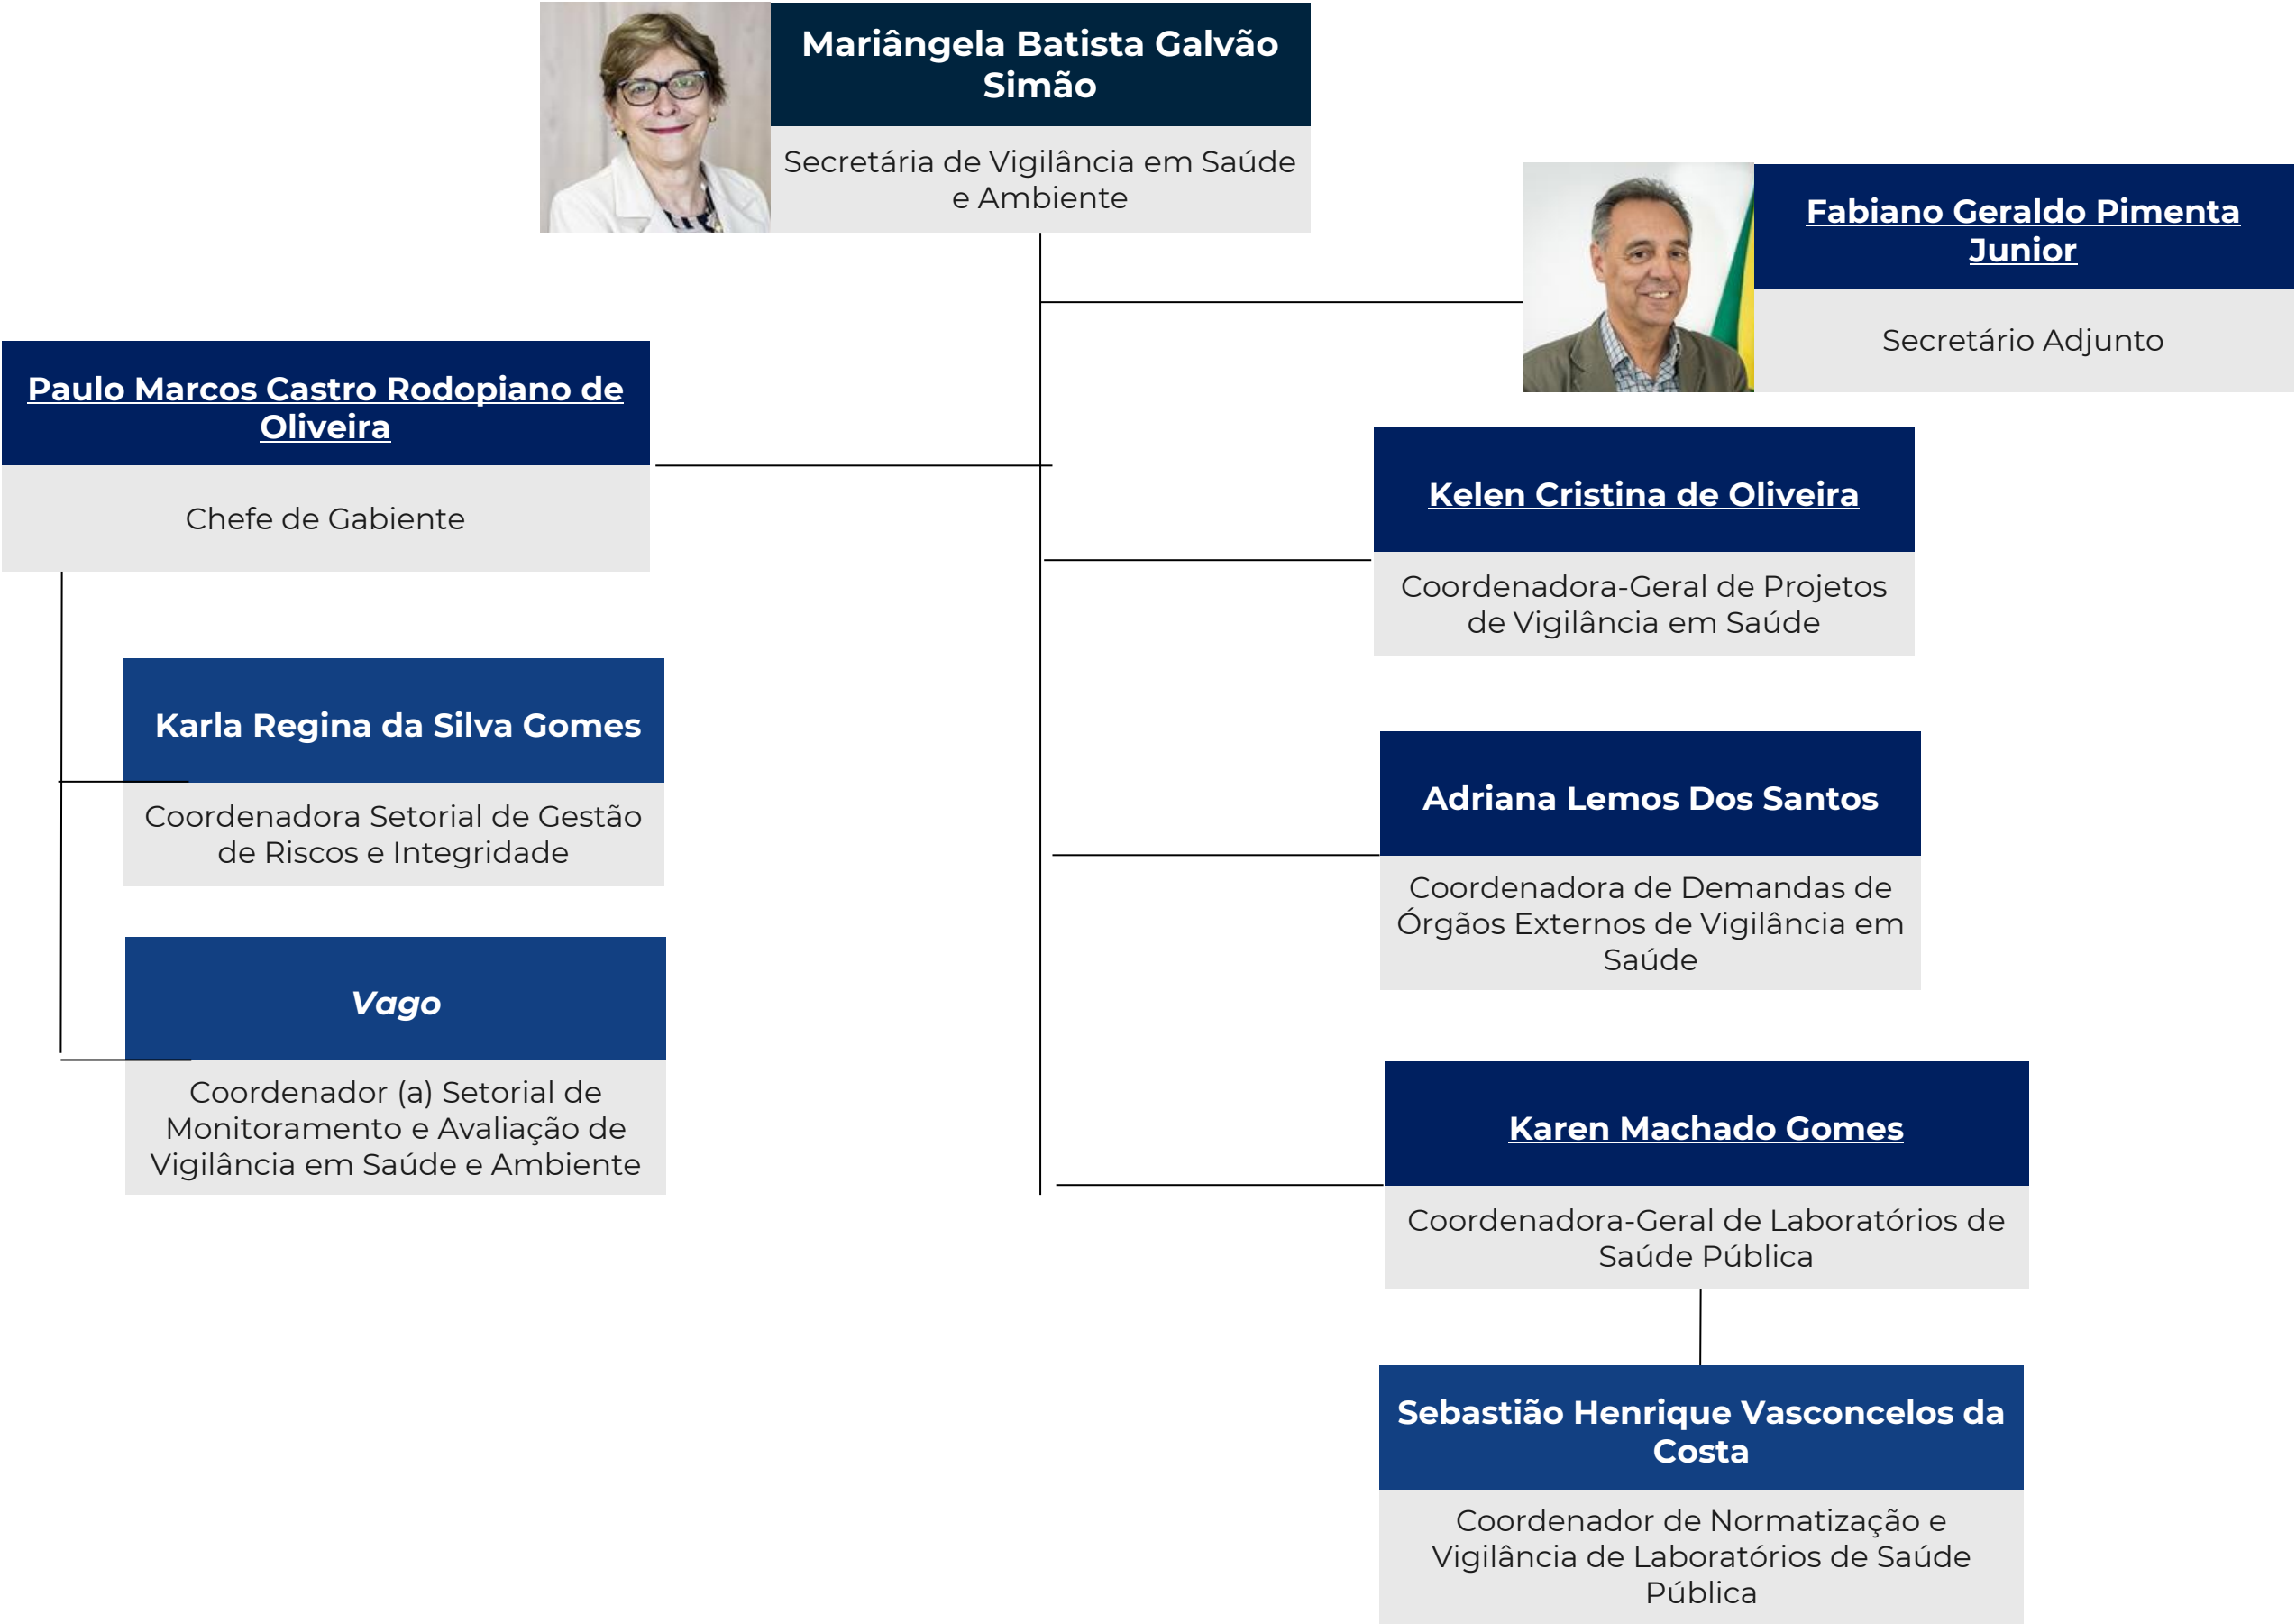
Mariângela Batista Galvão Simão

Secretária de Vigilância em Saúde e Ambiente

Fabiano Geraldo Pimenta Junior

Secretário Adjunto

Paulo Marcos Castro Rodopiano de Oliveira

Chefe de Gabiente

Kelen Cristina de Oliveira

Coordenadora-Geral de Projetos de Vigilância em Saúde

Karla Regina da Silva Gomes

Coordenadora Setorial de Gestão de Riscos e Integridade

Adriana Lemos Dos Santos

Coordenadora de Demandas de Órgãos Externos de Vigilância em Saúde

Vago

Coordenador (a) Setorial de Monitoramento e Avaliação de Vigilância em Saúde e Ambiente

Karen Machado Gomes

Coordenadora-Geral de Laboratórios de Saúde Pública

Sebastião Henrique Vasconcelos da Costa

Coordenador de Normatização e Vigilância de Laboratórios de Saúde Pública